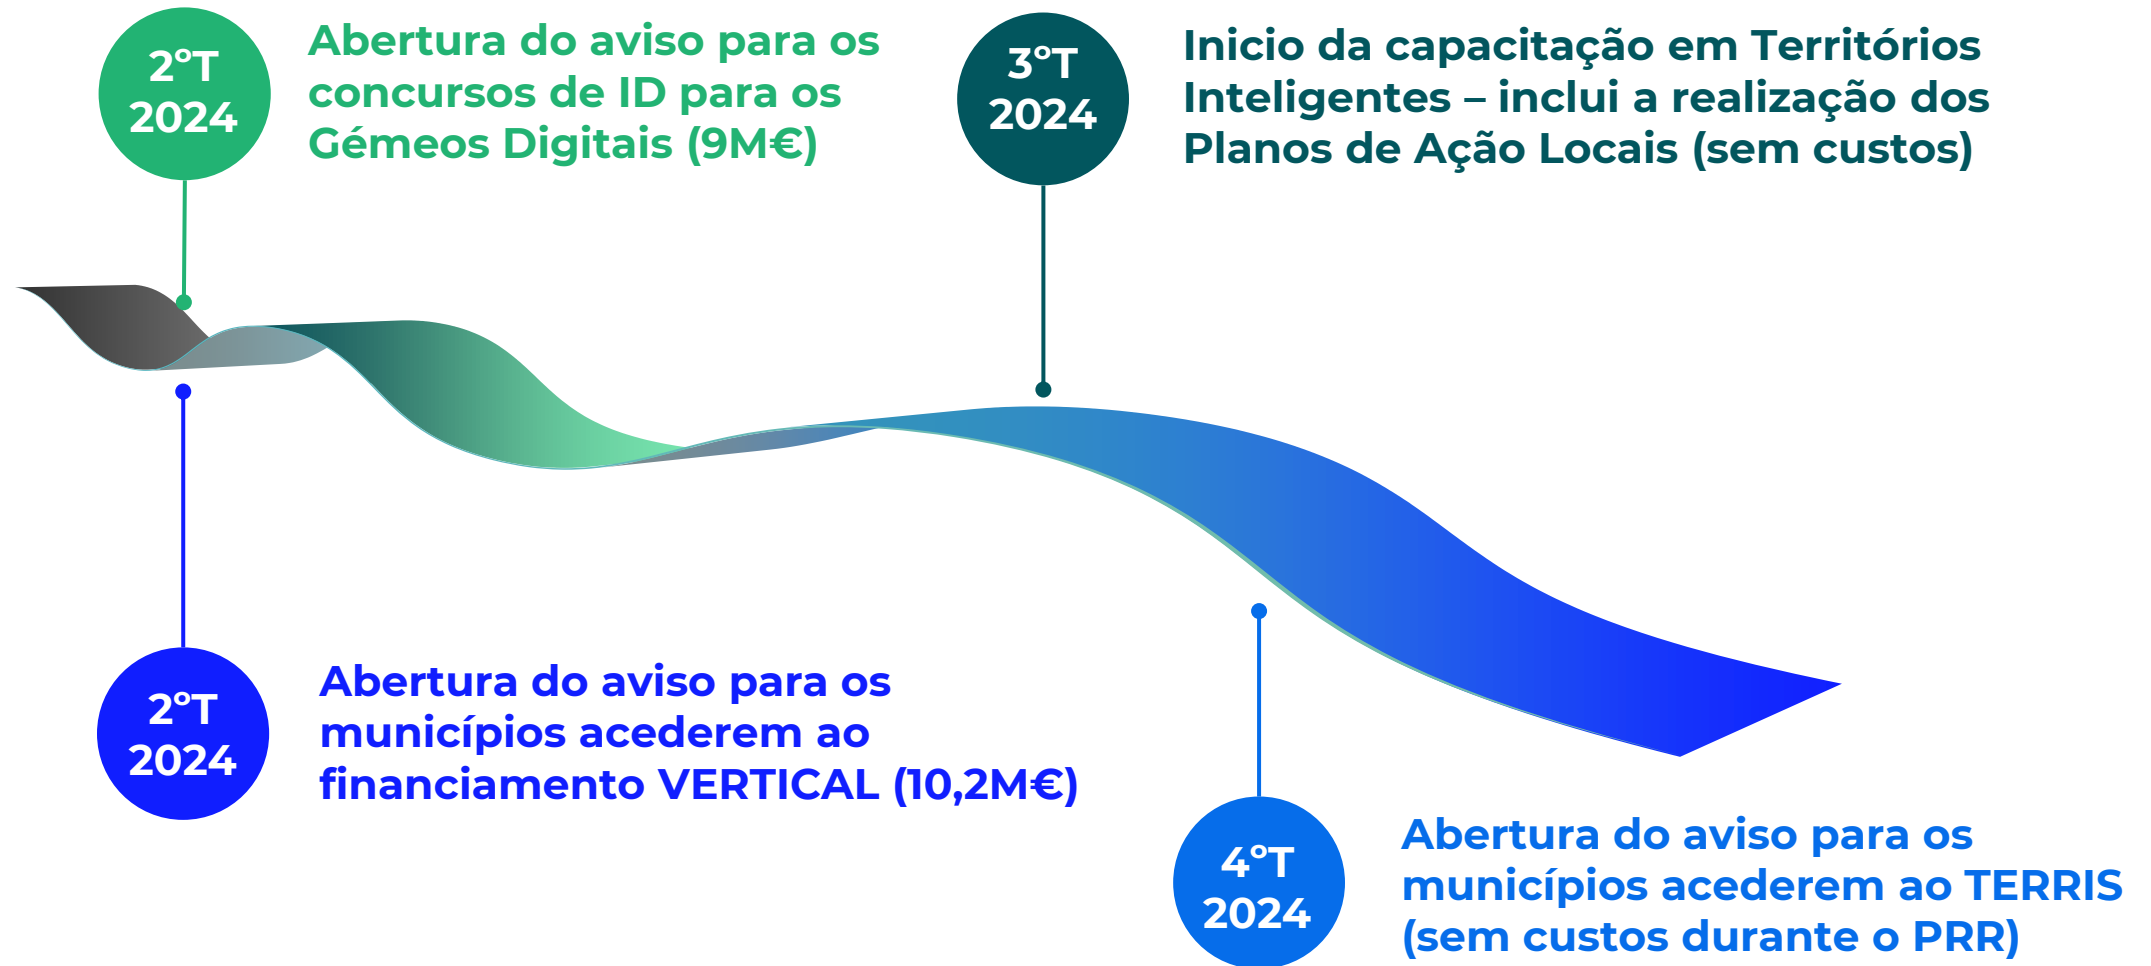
2°T
2024

Abertura do aviso para os concursos de ID para os Gémeos Digitais (9M€)

3°T
2024

Inicio da capacitação em Territórios Inteligentes – inclui a realização dos Planos de Ação Locais (sem custos)

2°T
2024

Abertura do aviso para os municípios acederem ao financiamento VERTICAL (10,2M€)

4°T
2024

Abertura do aviso para os municípios acederem ao TERRIS (sem custos durante o PRR)